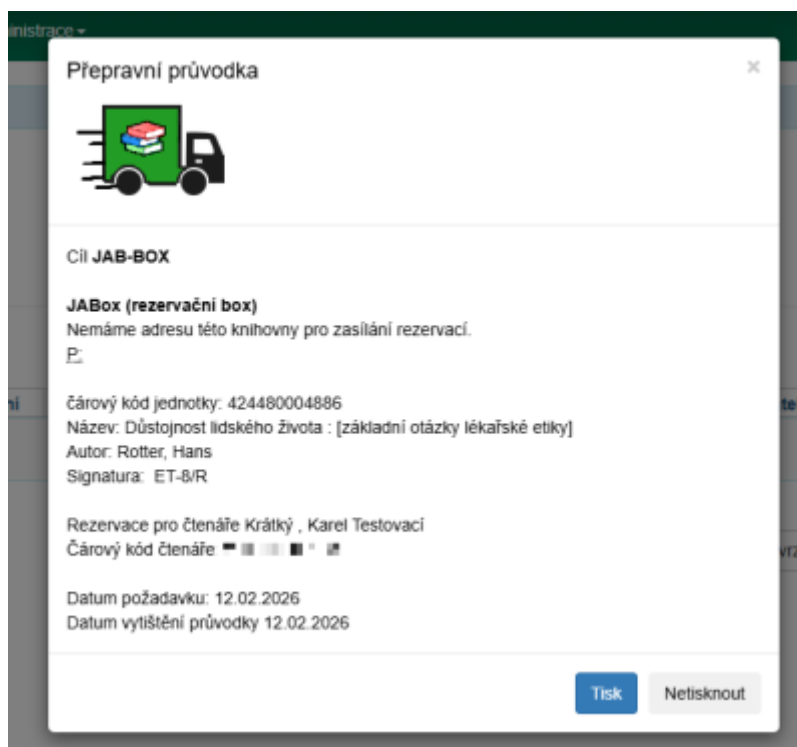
nistrace ▾

Přepravní průvodka

×

Cíl **JAB-BOX**

**JABox (rezervační box)**
Nemáme adresu této knihovny pro zasílání rezervací.
P:

čárový kód jednotky: 424480004886
Název: Důstojnost lidského života : [základní otázky lékařské etiky]
Autor: Rotter, Hans
Signatura: ET-8/R

Rezervace pro čtenáře Krátký , Karel Testovací
Čárový kód čtenáře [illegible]

Datum požadavku: 12.02.2026
Datum vytištění průvodky 12.02.2026

Tisk
Netisknout